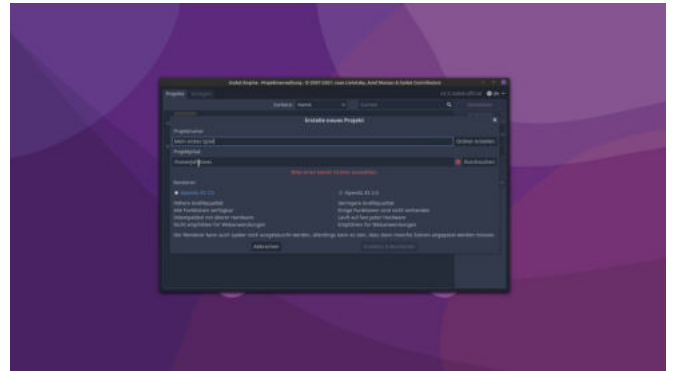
Godot Engine - Projektverwaltung - © 2007-2021 Juan Linietsky, Ariel Manzur & Godot Contributors

Projekte Vorlagen

Sortiere: Name Filter

Erstelle neues Projekt

Projektname:

Mein erstes Spiel Ordner erstellen

Projektpfad:

/home/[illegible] Durchsuchen

Bitte einen leeren Ordner auswählen.

Renderer:

Vulkan/GLES 3.0 OpenGL ES 2.0

Höhere Grafikqualität
Alle Funktionen verfügbar
Inkompatibel mit älterer Hardware
Nicht empfohlen für Webanwendungen

Geringere Grafikqualität
Einige Funktionen sind nicht vorhanden
Läuft auf fast jeder Hardware
Empfohlen für Webanwendungen

Der Renderer kann zwar später noch ausgewechselt werden, allerdings kann es dann sein, dass dann Inhalte hierfür angepasst werden müssen.

Abbrechen Erstellen & Bearbeiten